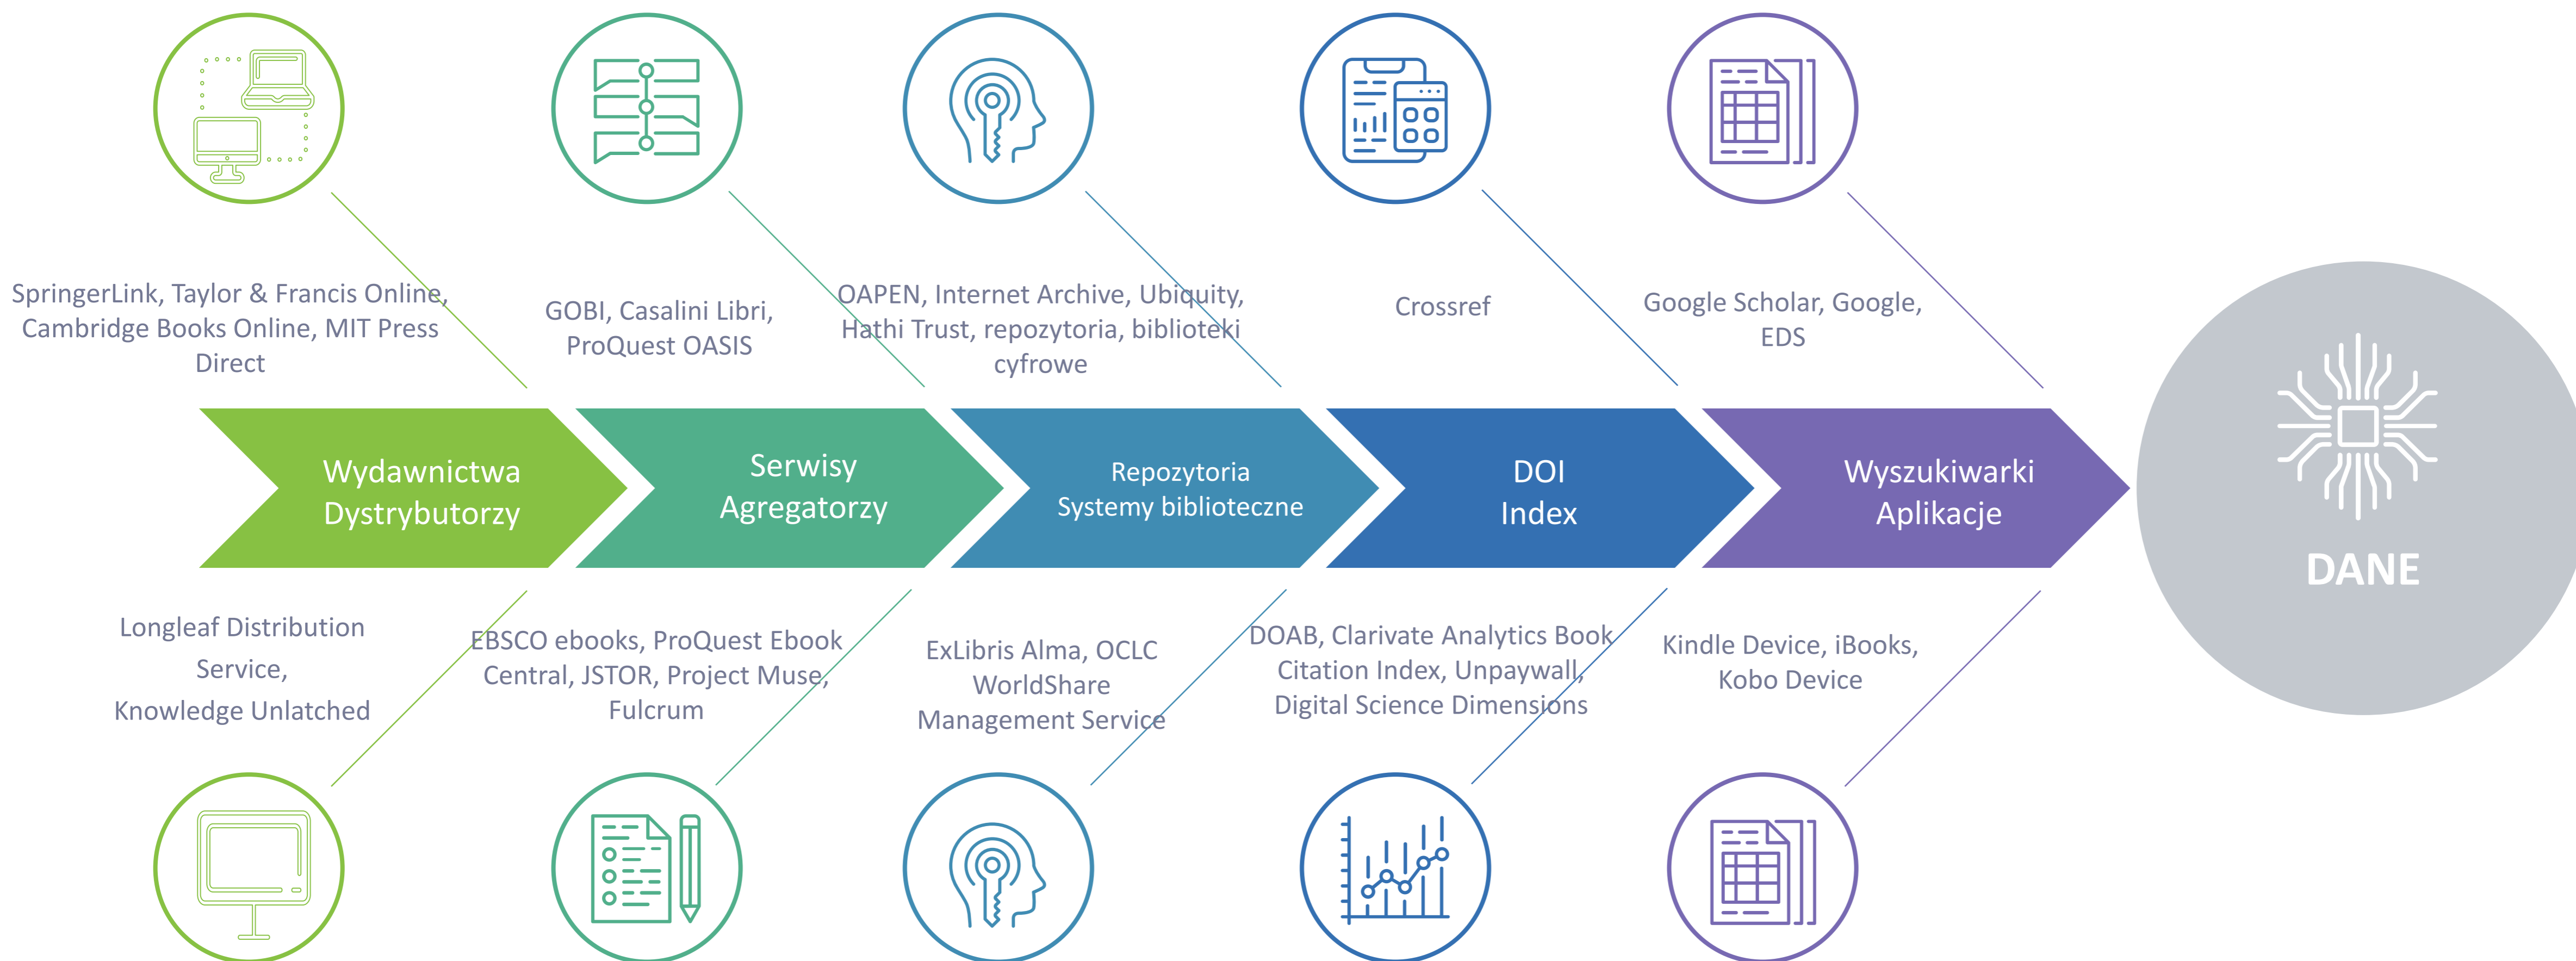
SpringerLink, Taylor & Francis Online, Cambridge Books Online, MIT Press Direct

GOBI, Casalini Libri, ProQuest OASIS

OAPEN, Internet Archive, Ubiquity, Hathi Trust, repozytoria, biblioteki cyfrowe

Crossref

Google Scholar, Google, EDS

Wydawnictwa Dystrybutorzy

Serwisy Agregatorzy

Repozytoria Systemy biblioteczne

DOI Index

Wyszukiwarki Aplikacje

DANE

Longleaf Distribution Service, Knowledge Unlatched

EBSCO ebooks, ProQuest Ebook Central, JSTOR, Project Muse, Fulcrum

ExLibris Alma, OCLC WorldShare Management Service

DOAB, Clarivate Analytics Book Citation Index, Unpaywall, Digital Science Dimensions

Kindle Device, iBooks, Kobo Device